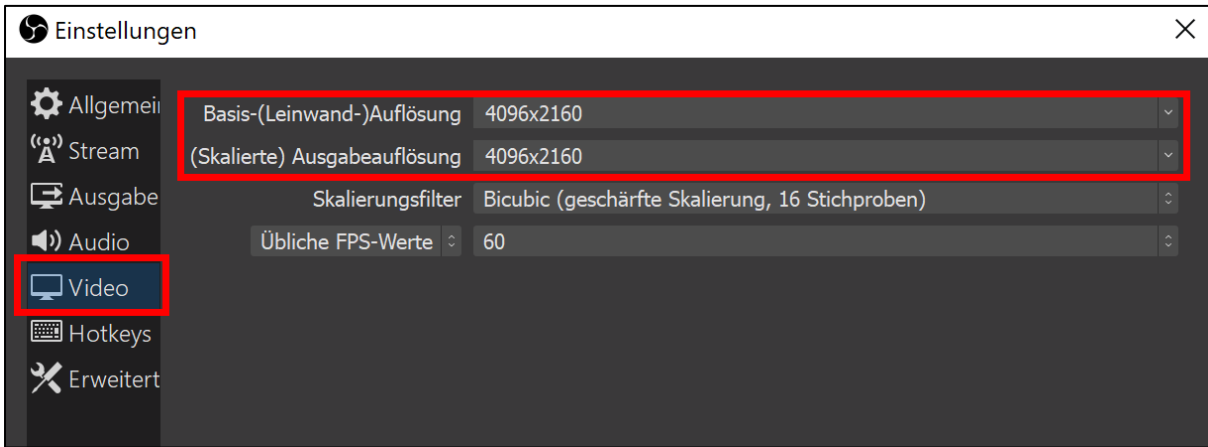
Einstellungen

Allgemei
Stream
Ausgabe
Audio
Video
Hotkeys
Erweitert

Basis-(Leinwand-)Auflösung 4096x2160
(Skalierte) Ausgabeauflösung 4096x2160
Skalierungsfilter Bicubic (geschärfte Skalierung, 16 Stichproben)
Übliche FPS-Werte 60